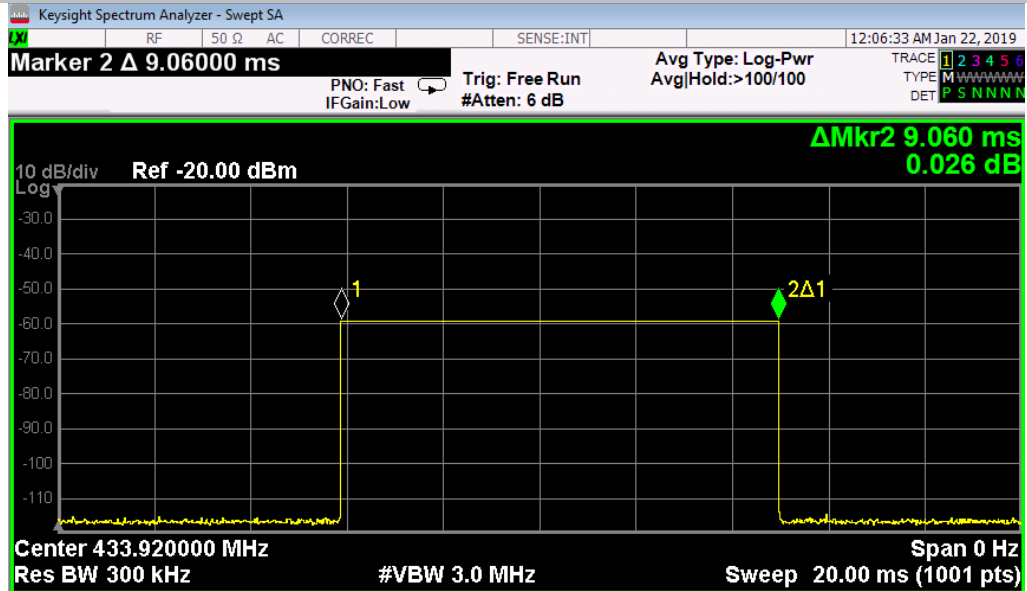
Keysight Spectrum Analyzer - Swept SA

LXI RF 50 Ω AC CORREC SENSE:INT 12:06:33 AM Jan 22, 2019

Marker 2 Δ 9.06000 ms

PNO: Fast
IFGain:Low

Trig: Free Run
#Atten: 6 dB

Avg Type: Log-Pwr
Avg|Hold:>100/100

TRACE 1 2 3 4 5 6
TYPE M WWWWW
DET P S N N N N

ΔMkr2 9.060 ms
0.026 dB

10 dB/div Ref -20.00 dBm
Log

-30.0
-40.0
-50.0
-60.0
-70.0
-80.0
-90.0
-100
-110

1
2Δ1

Center 433.920000 MHz
Res BW 300 kHz
#VBW 3.0 MHz
Span 0 Hz
Sweep 20.00 ms (1001 pts)